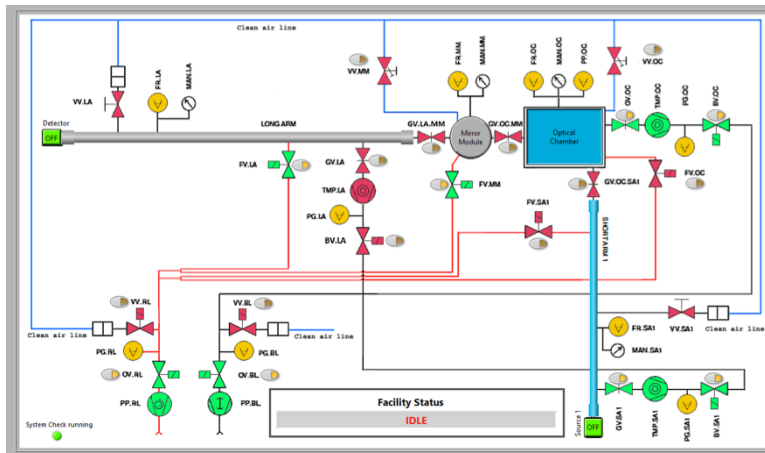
Clean air line

VV.LA

FR.LA

MAN.LA

VV.MM

FR.MM

MAN.MM

FR.OC

MAN.OC

PP.OC

VV.OC

Detector

OFF

LONG ARM

GV.LA.MM

Mirror Module

GV.OC.MM

Optical Chamber

GV.OC

TMP.OC

PG.OC

BV.OC

FV.LA

GV.LA

TMP.LA

PG.LA

BV.LA

FV.MM

GV.OC.SA1

FV.OC

FV.SA1

SHORT ARM 1

VV.RL

VV.BL

Clean air line

Clean air line

PG.RL

PG.BL

OV.RL

OV.BL

PP.RL

PP.BL

FR.SA1

MAN.SA1

VV.SA1

Clean air line

Facility Status

IDLE

System Check running

Source 1

OFF

GV.SA1

TMP.SA1

PG.SA1

BV.SA1